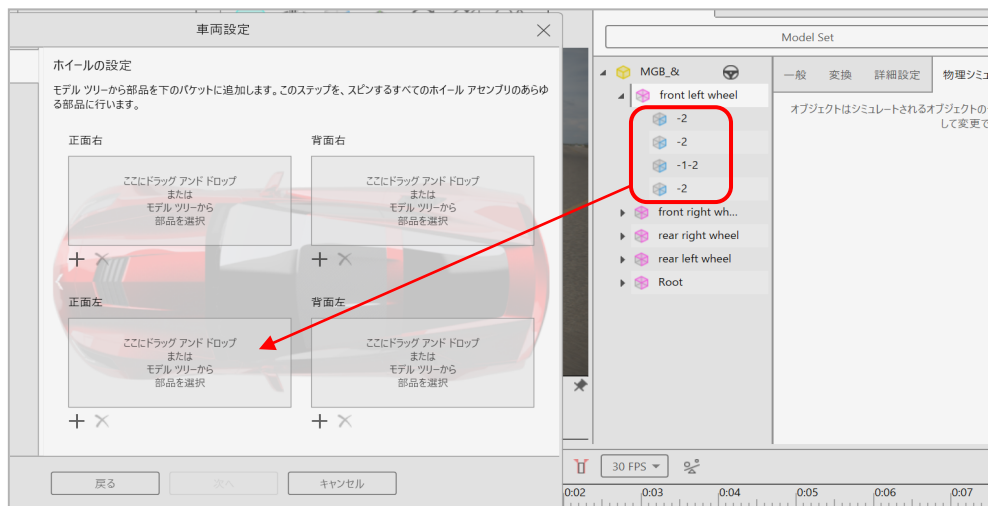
車両設定

ホイールの設定

モデル ツリーから部品を下のバケットに追加します。このステップを、スピンするすべてのホイール アセンブリのあらゆる部品に行います。

正面右

ここにドラッグ アンド ドロップ
または
モデル ツリーから
部品を選択

背面右

ここにドラッグ アンド ドロップ
または
モデル ツリーから
部品を選択

正面左

ここにドラッグ アンド ドロップ
または
モデル ツリーから
部品を選択

背面左

ここにドラッグ アンド ドロップ
または
モデル ツリーから
部品を選択

戻る
次へ
キャンセル

Model Set

MGB_&
front left wheel
-2
-2
-1-2
-2
front right wh...
rear right wheel
rear left wheel
Root

一般
変換
詳細設定
物理シミュ

オブジェクトはシミュレートされるオブジェクトの
して変更で

30 FPS

0:02
0:03
0:04
0:05
0:06
0:07